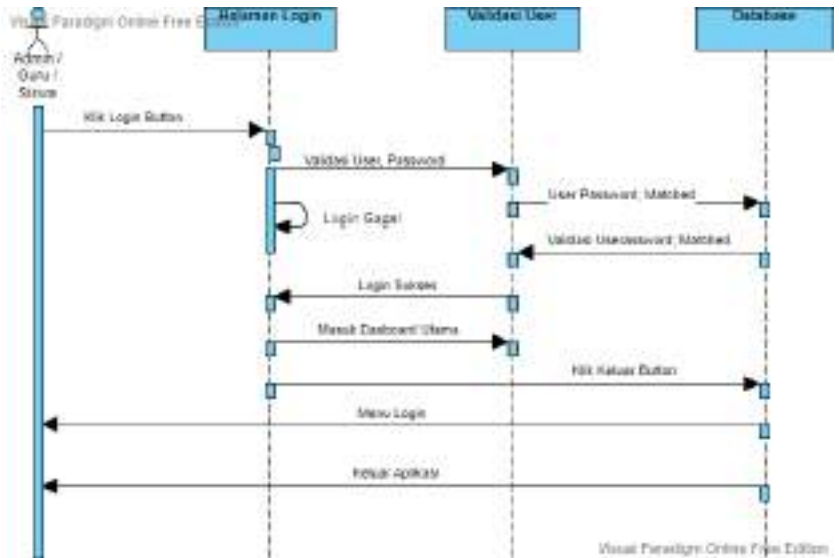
Visual Paradigm Online Free Edition

Halaman Login

Validasi User

Database

Admin / Guru / Siswa

Klik Login Button

Validasi User, Password

User Password, Matched

Login Gagal

Validasi Userpassword, Matched

Login Sukses

Masuk Dashboard Utama

Klik Keluar Button

Menu Login

Keluar Aplikasi

Visual Paradigm Online Free Edition